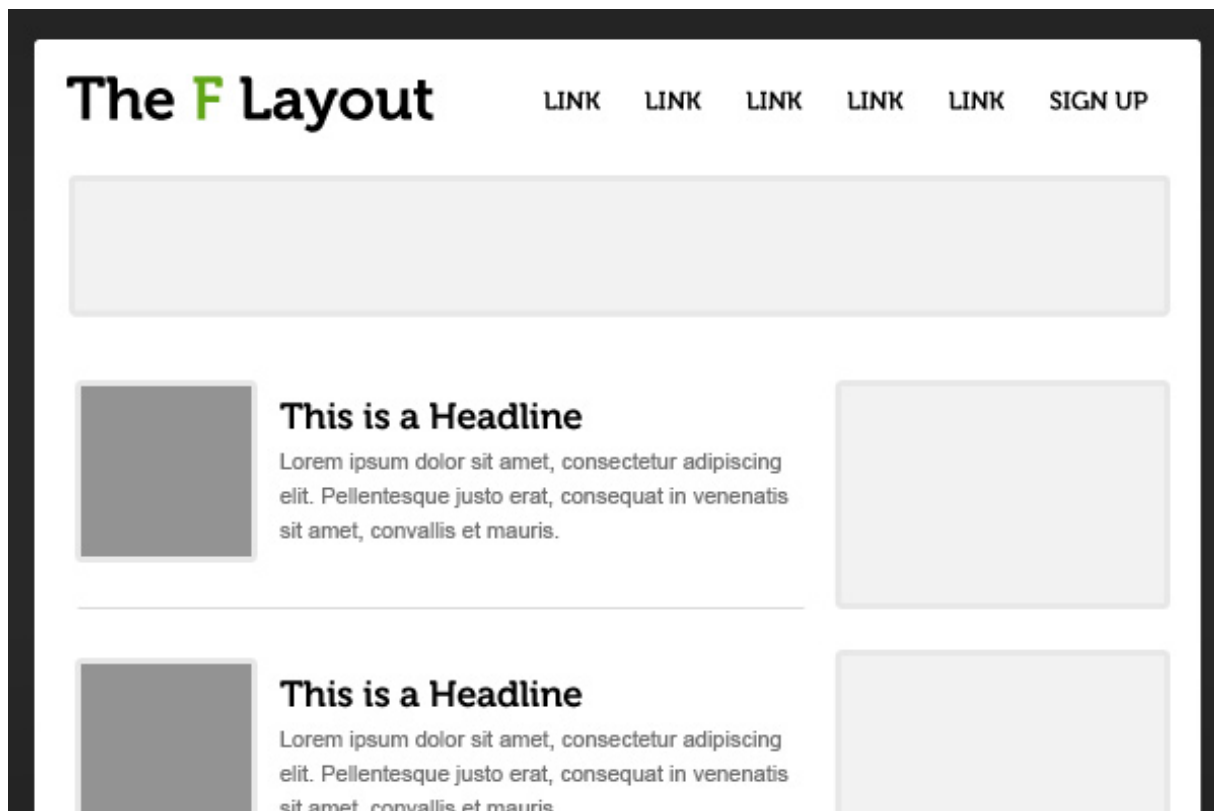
The F Layout

LINK LINK LINK LINK LINK SIGN UP

This is a Headline

Lorem ipsum dolor sit amet, consectetur adipiscing elit. Pellentesque justo erat, consequat in venenatis sit amet, convallis et mauris.

This is a Headline

Lorem ipsum dolor sit amet, consectetur adipiscing elit. Pellentesque justo erat, consequat in venenatis sit amet, convallis et mauris.